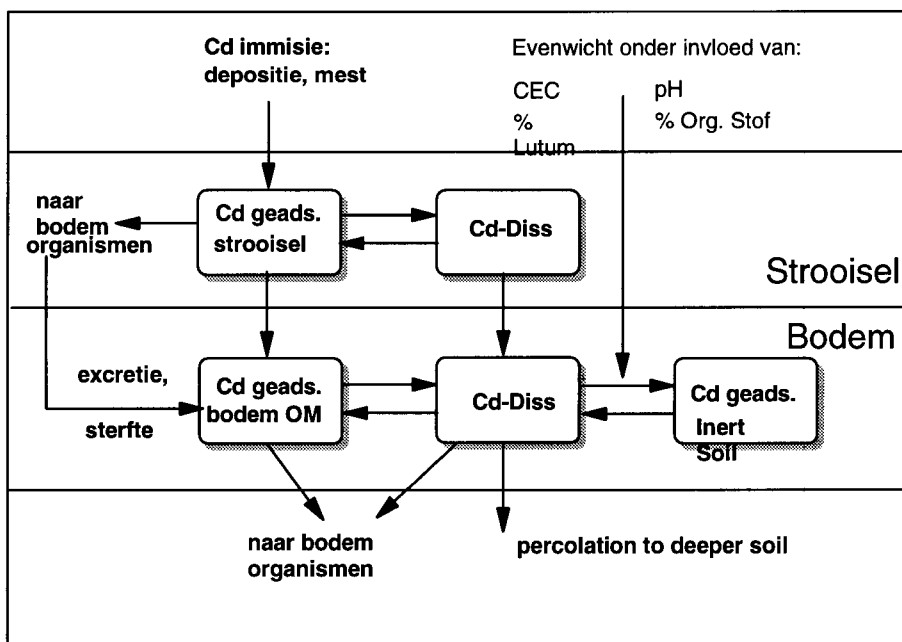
Cd immisie: depositie, mest

Evenwicht onder invloed van:

CEC

% Lutum

pH

% Org. Stof

naar bodem organismen

Cd geads. strooisel

Cd-Diss

Strooisel

Bodem

excretie,

sterfte

Cd geads. bodem OM

Cd-Diss

Cd geads. Inert Soil

naar bodem organismen

percolation to deeper soil